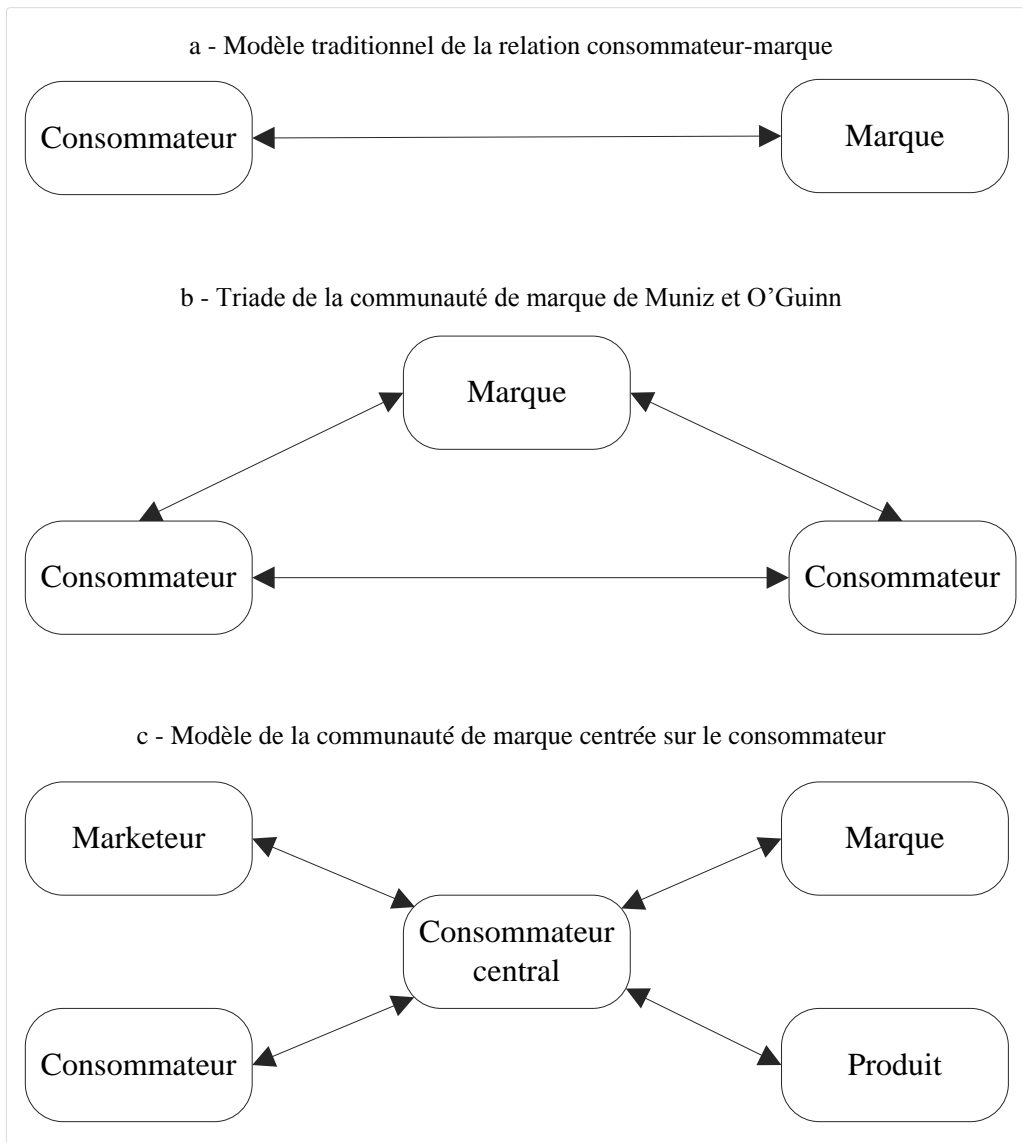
a - Modèle traditionnel de la relation consommateur-marque

Consommateur

Marque

b - Triade de la communauté de marque de Muniz et O'Guinn

Marque

Consommateur

Consommateur

c - Modèle de la communauté de marque centrée sur le consommateur

Marketeur

Marque

Consommateur central

Consommateur

Produit